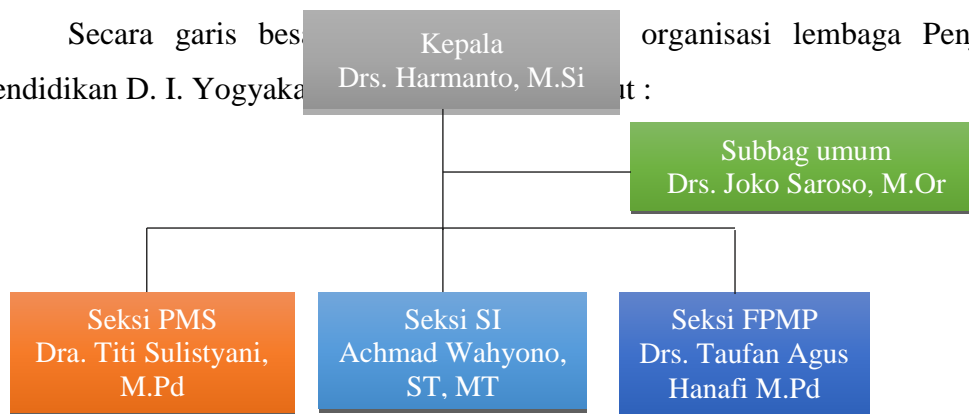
Secara garis besa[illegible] organisasi lembaga Pen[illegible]

endidikan D. I. Yogyaka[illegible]t :

Kepala
Drs. Harmanto, M.Si

Subbag umum
Drs. Joko Saroso, M.Or

Seksi PMS
Dra. Titi Sulistyani, M.Pd

Seksi SI
Achmad Wahyono, ST, MT

Seksi FPMP
Drs. Taufan Agus Hanafi M.Pd